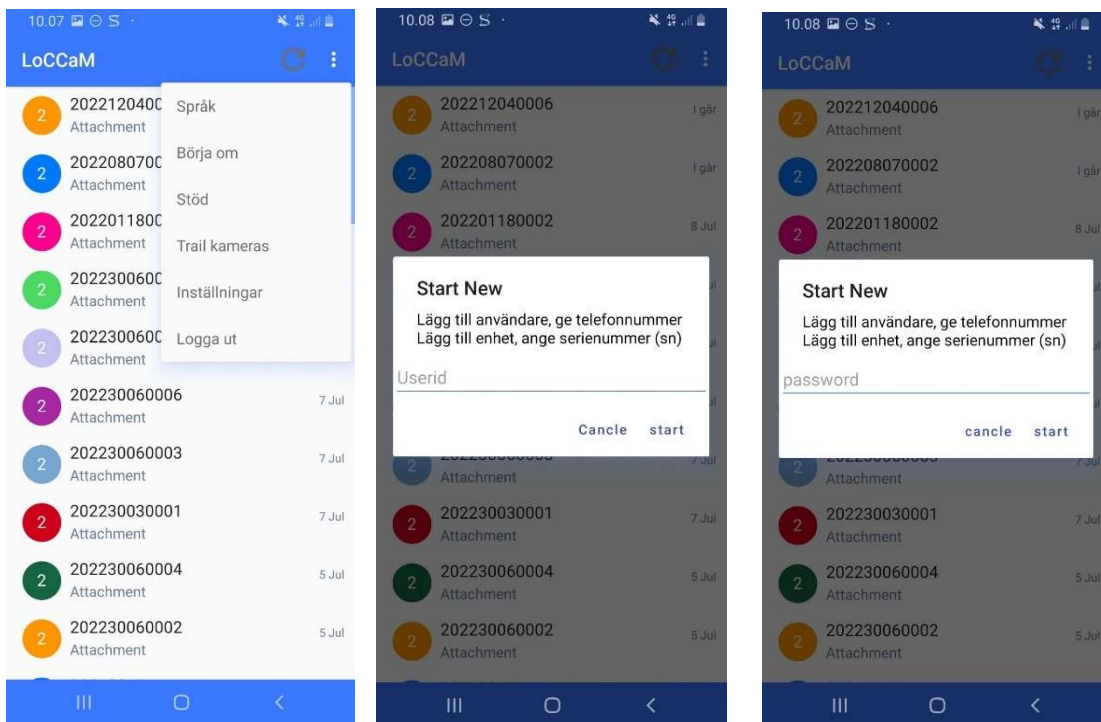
10.07

LoCCaM

2 2022120400 Attachment
2 2022080700 Attachment
2 2022011800 Attachment
2 2022300600 Attachment
2 2022300600 Attachment

Språk
Börja om
Stöd
Trail kameras
Inställningar
Logga ut

2 202230060006 Attachment 7 Jul
2 202230060003 Attachment 7 Jul
2 202230030001 Attachment 7 Jul
2 202230060004 Attachment 5 Jul
2 202230060002 Attachment 5 Jul

10.08

LoCCaM

2 202212040006 Attachment I går
2 202208070002 Attachment I går
2 202201180002 Attachment 8 Jul

Start New
Lägg till användare, ge telefonnummer
Lägg till enhet, ange serienummer (sn)
Userid
Cancle start

2 Attachment 7 Jul
2 202230030001 Attachment 7 Jul
2 202230060004 Attachment 5 Jul
2 202230060002 Attachment 5 Jul

10.08

LoCCaM

2 202212040006 Attachment I går
2 202208070002 Attachment I går
2 202201180002 Attachment 8 Jul

Start New
Lägg till användare, ge telefonnummer
Lägg till enhet, ange serienummer (sn)
password
cancle start

2 Attachment 7 Jul
2 202230030001 Attachment 7 Jul
2 202230060004 Attachment 5 Jul
2 202230060002 Attachment 5 Jul